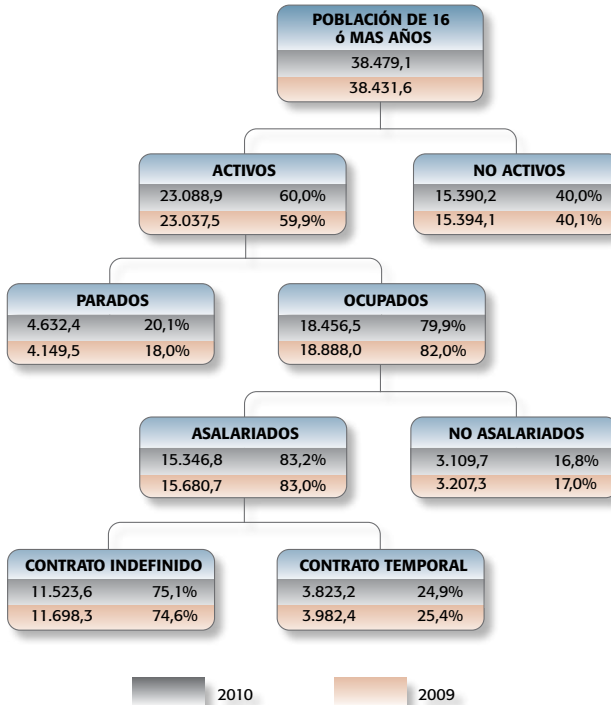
POBLACIÓN DE 16 ó MAS AÑOS
38.479,1
38.431,6

ACTIVOS
23.088,9 60,0%
23.037,5 59,9%

NO ACTIVOS
15.390,2 40,0%
15.394,1 40,1%

PARADOS
4.632,4 20,1%
4.149,5 18,0%

OCUPADOS
18.456,5 79,9%
18.888,0 82,0%

ASALARIADOS
15.346,8 83,2%
15.680,7 83,0%

NO ASALARIADOS
3.109,7 16,8%
3.207,3 17,0%

CONTRATO INDEFINIDO
11.523,6 75,1%
11.698,3 74,6%

CONTRATO TEMPORAL
3.823,2 24,9%
3.982,4 25,4%

2010
2009